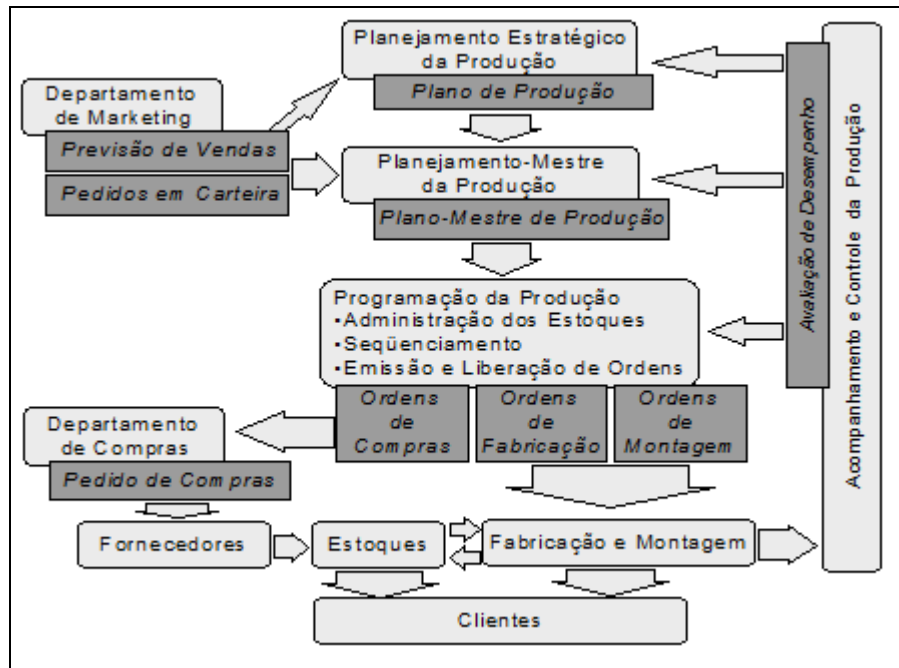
Planejamento Estratégico da Produção
Plano de Produção

Departamento de Marketing
Previsão de Vendas
Pedidos em Carteira

Planejamento-Mestre da Produção
Plano-Mestre de Produção

Avaliação de Desempenho

Acompanhamento e Controle da Produção

Programação da Produção
•Administração dos Estoques
•Seqüenciamento
•Emissão e Liberação de Ordens

Departamento de Compras
Pedido de Compras

Ordens de Compras
Ordens de Fabricação
Ordens de Montagem

Fornecedores
Estoques
Fabricação e Montagem

Clientes